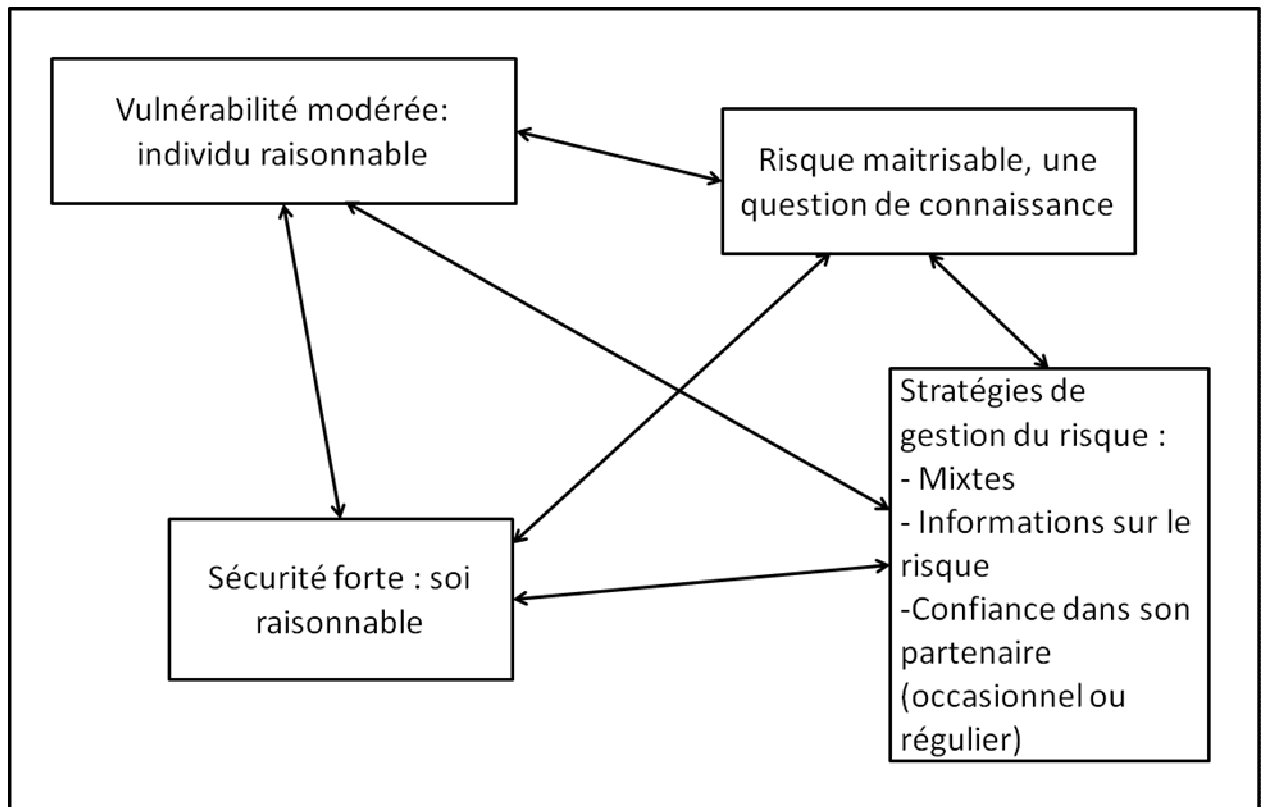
Vulnérabilité modérée: individu raisonnable

Risque maitrisable, une question de connaissance

Stratégies de gestion du risque :
- Mixtes
- Informations sur le risque
-Confiance dans son partenaire (occasionnel ou régulier)

Sécurité forte : soi raisonnable